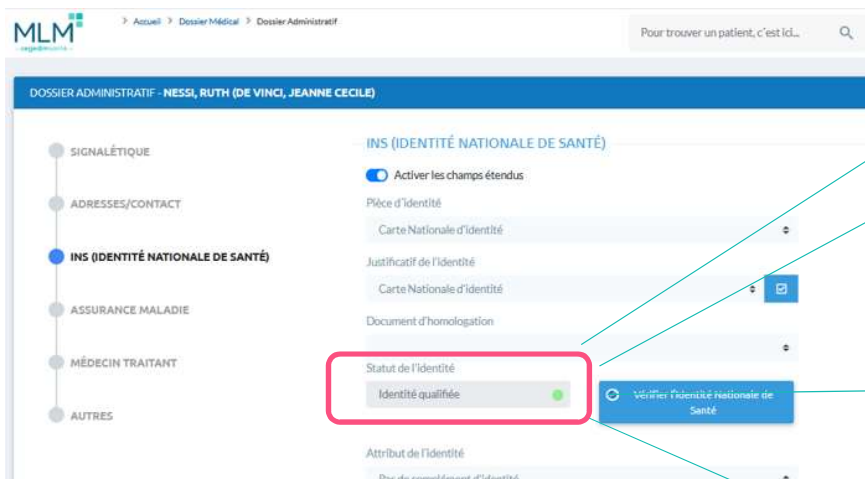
MLM
cegedim santé

> Accueil > Dossier Médical > Dossier Administratif

Pour trouver un patient, c'est ici...

DOSSIER ADMINISTRATIF - NESSI, RUTH (DE VINCI, JEANNE CECILE)

SIGNALÉTIQUE

ADRESSES/CONTACT

INS (IDENTITÉ NATIONALE DE SANTÉ)

ASSURANCE MALADIE

MÉDECIN TRAITANT

AUTRES

INS (IDENTITÉ NATIONALE DE SANTÉ)

Activer les champs étendus

Pièce d'identité

Carte Nationale d'identité

Justificatif de l'identité

Carte Nationale d'identité

Document d'homologation

Statut de l'identité

Identité qualifiée

Vérifier l'Identité Nationale de Santé

Attribut de l'identité

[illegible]